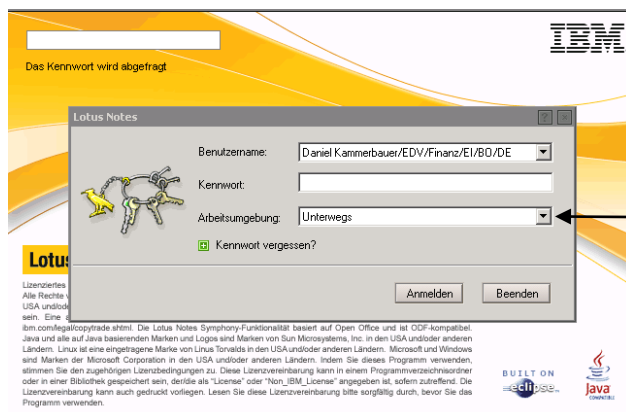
Das Kennwort wird abgefragt

IBM

Lotus Notes

?

Benutzername: Daniel Kammerbauer/EDV/Finanz/EI/BO/DE

Kennwort:

Arbeitsumgebung: Unterwegs

Kennwort vergessen?

Anmelden Beenden

Lotus

Lizenziertes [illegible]
Alle Rechte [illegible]
USA und/od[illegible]
Ländern. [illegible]
sein. Eine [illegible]
ibm.com/legal/copytrade.shtml. Die Lotus Notes Symphony-Funktionalität basiert auf Open Office und ist ODF-kompatibel. Java und alle auf Java basierenden Marken und Logos sind Marken von Sun Microsystems, Inc. in den USA und/oder anderen Ländern. Linux ist eine eingetragene Marke von Linus Torvalds in den USA und/oder anderen Ländern. Microsoft und Windows sind Marken der Microsoft Corporation in den USA und/oder anderen Ländern. Indem Sie dieses Programm verwenden, stimmen Sie den zugehörigen Lizenzbedingungen zu. Diese Lizenzvereinbarung kann in einem Programmverzeichnisordner oder in einer Bibliothek gespeichert sein, der/die als "License" oder "Non_IBM_License" angegeben ist, sofern zutreffend. Die Lizenzvereinbarung kann auch gedruckt vorliegen. Lesen Sie diese Lizenzvereinbarung bitte sorgfältig durch, bevor Sie das Programm verwenden.

BUILT ON eclipse

Java COMPATIBLE